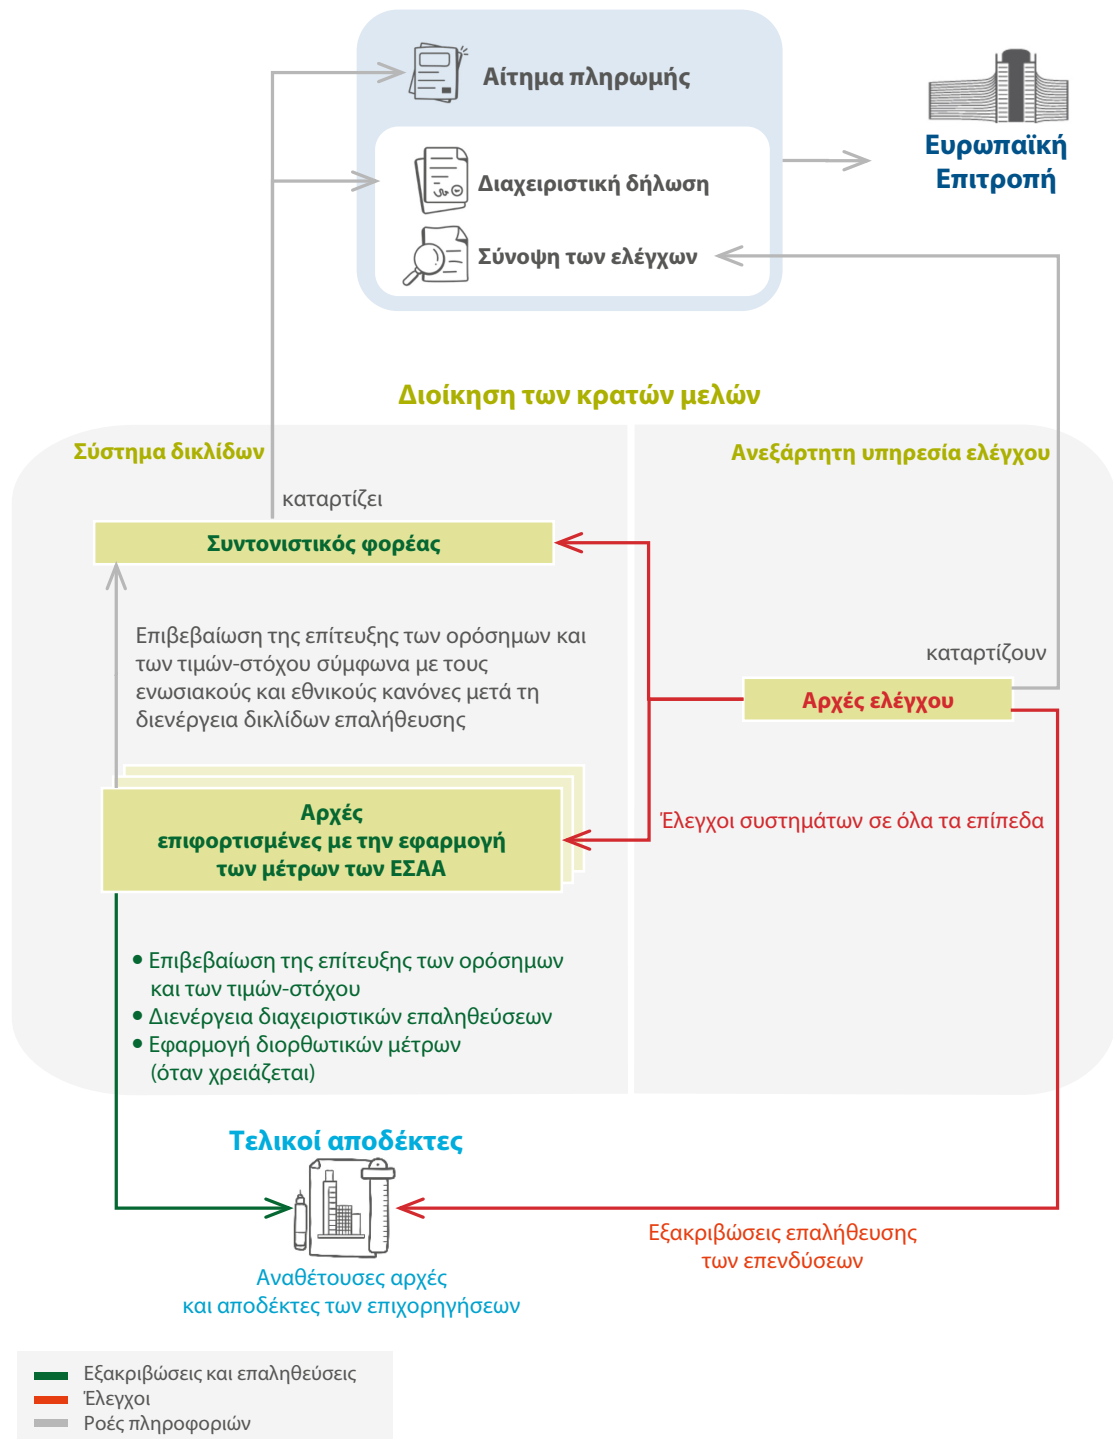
Αίτημα πληρωμής

Διαχειριστική δήλωση

Σύνοψη των ελέγχων

Ευρωπαϊκή Επιτροπή

Διοίκηση των κρατών μελών

Σύστημα δικλίδων

Ανεξάρτητη υπηρεσία ελέγχου

καταρτίζει

Συντονιστικός φορέας

Επιβεβαίωση της επίτευξης των ορόσημων και των τιμών-στόχου σύμφωνα με τους ενωσιακούς και εθνικούς κανόνες μετά τη διενέργεια δικλίδων επαλήθευσης

καταρτίζουν

Αρχές ελέγχου

Αρχές επιφορτισμένες με την εφαρμογή των μέτρων των ΕΣΑΑ

Έλεγχοι συστημάτων σε όλα τα επίπεδα

• Επιβεβαίωση της επίτευξης των ορόσημων και των τιμών-στόχου
• Διενέργεια διαχειριστικών επαληθεύσεων
• Εφαρμογή διορθωτικών μέτρων (όταν χρειάζεται)

Τελικοί αποδέκτες

Αναθέτουσες αρχές και αποδέκτες των επιχορηγήσεων

Εξακριβώσεις επαλήθευσης των επενδύσεων

Εξακριβώσεις και επαληθεύσεις
Έλεγχοι
Ροές πληροφοριών